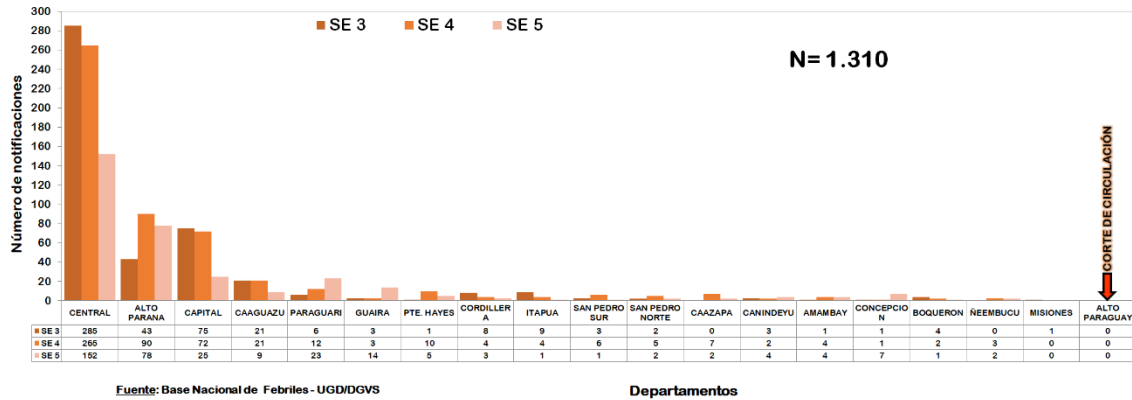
SE 3 SE 4 SE 5

N= 1.310

Número de notificaciones

300
280
260
240
220
200
180
160
140
120
100
80
60
40
20
0

CORTE DE CIRCULACIÓN

| | CENTRAL | ALTO PARANA | CAPITAL | CAAGUAZU | PARAGUARI | GUAIRA | PTE. HAYES | CORDILLERA | ITAPUA | SAN PEDRO SUR | SAN PEDRO NORTE | CAAZAPA | CANINDEYU | AMAMBAY | CONCEPCION | BOQUERON | ÑEEMBUCU | MISIONES | ALTO PARAGUAY |
|---|---|---|---|---|---|---|---|---|---|---|---|---|---|---|---|---|---|---|---|
| SE 3 | 285 | 43 | 75 | 21 | 6 | 3 | 1 | 8 | 9 | 3 | 2 | 0 | 3 | 1 | 1 | 4 | 0 | 1 | 0 |
| SE 4 | 265 | 90 | 72 | 21 | 12 | 3 | 10 | 4 | 4 | 6 | 5 | 7 | 2 | 4 | 1 | 2 | 3 | 0 | 0 |
| SE 5 | 152 | 78 | 25 | 9 | 23 | 14 | 5 | 3 | 1 | 1 | 2 | 2 | 4 | 4 | 7 | 1 | 2 | 0 | 0 |

Fuente: Base Nacional de Febriles - UGD/DGVS

Departamentos